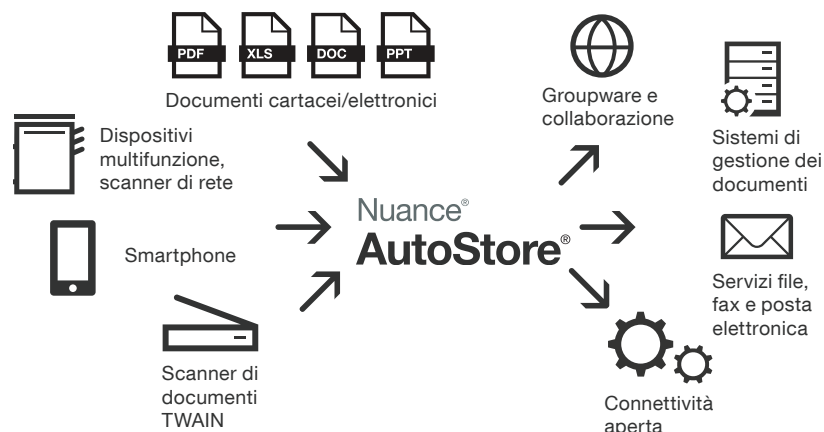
PDF XLS DOC PPT

Documenti cartacei/elettronici

Dispositivi multifunzione, scanner di rete

Smartphone

Scanner di documenti TWAIN

Nuance®
AutoStore®

Groupware e collaborazione

Sistemi di gestione dei documenti

Servizi file, fax e posta elettronica

Connettività aperta